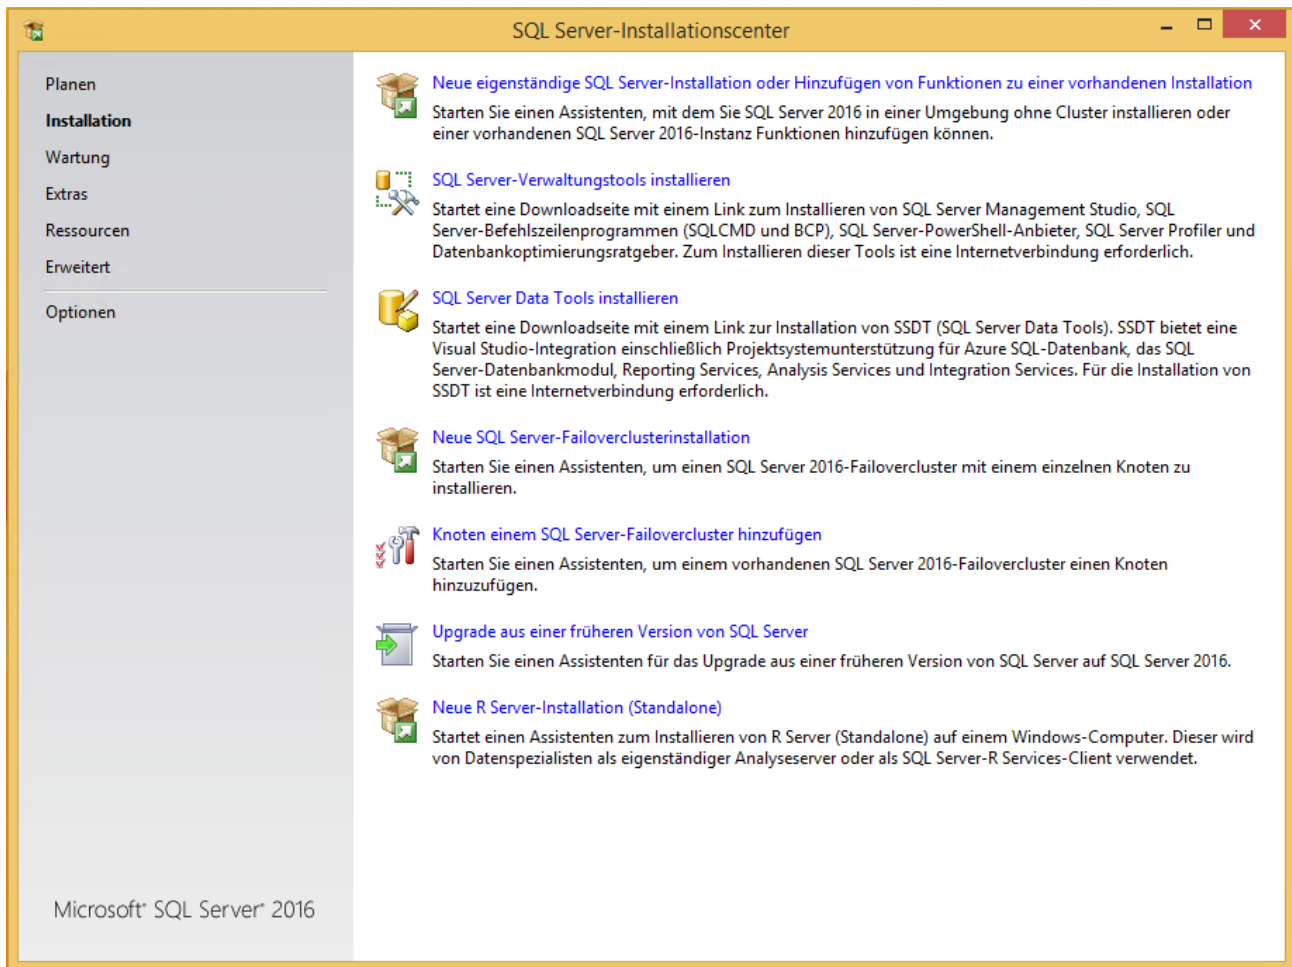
SQL Server-Installationscenter

Planen
Installation
Wartung
Extras
Ressourcen
Erweitert
Optionen

Microsoft® SQL Server® 2016

Neue eigenständige SQL Server-Installation oder Hinzufügen von Funktionen zu einer vorhandenen Installation
Starten Sie einen Assistenten, mit dem Sie SQL Server 2016 in einer Umgebung ohne Cluster installieren oder einer vorhandenen SQL Server 2016-Instanz Funktionen hinzufügen können.

SQL Server-Verwaltungstools installieren
Startet eine Downloadseite mit einem Link zum Installieren von SQL Server Management Studio, SQL Server-Befehlszeilenprogrammen (SQLCMD und BCP), SQL Server-PowerShell-Anbieter, SQL Server Profiler und Datenbankoptimierungsratgeber. Zum Installieren dieser Tools ist eine Internetverbindung erforderlich.

SQL Server Data Tools installieren
Startet eine Downloadseite mit einem Link zur Installation von SSDT (SQL Server Data Tools). SSDT bietet eine Visual Studio-Integration einschließlich Projektsystemunterstützung für Azure SQL-Datenbank, das SQL Server-Datenbankmodul, Reporting Services, Analysis Services und Integration Services. Für die Installation von SSDT ist eine Internetverbindung erforderlich.

Neue SQL Server-Failoverclusterinstallation
Starten Sie einen Assistenten, um einen SQL Server 2016-Failovercluster mit einem einzelnen Knoten zu installieren.

Knoten einem SQL Server-Failovercluster hinzufügen
Starten Sie einen Assistenten, um einem vorhandenen SQL Server 2016-Failovercluster einen Knoten hinzuzufügen.

Upgrade aus einer früheren Version von SQL Server
Starten Sie einen Assistenten für das Upgrade aus einer früheren Version von SQL Server auf SQL Server 2016.

Neue R Server-Installation (Standalone)
Startet einen Assistenten zum Installieren von R Server (Standalone) auf einem Windows-Computer. Dieser wird von Datenspezialisten als eigenständiger Analyseserver oder als SQL Server-R Services-Client verwendet.